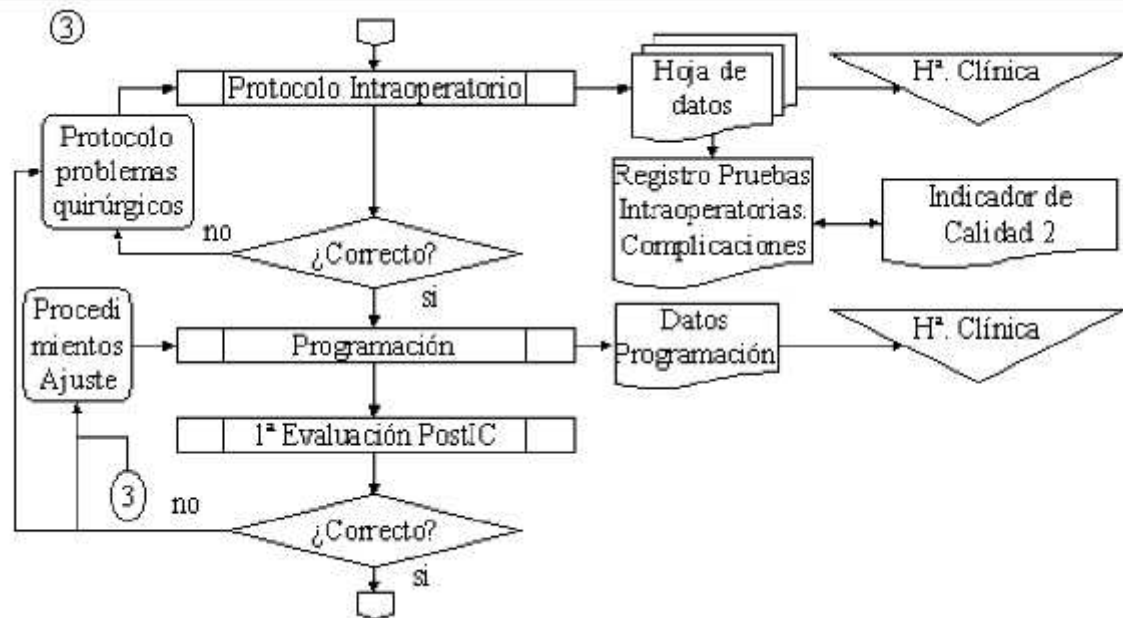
3

Protocolo Intraoperatorio

Hoja de datos

Hª. Clínica

Protocolo problemas quirúrgicos

Registro Pruebas Intraoperatorias. Complicaciones

Indicador de Calidad 2

no

¿Correcto?

si

Procedi mientos Ajuste

Programación

Datos Programación

Hª. Clínica

1ª Evaluación PostIC

3

no

¿Correcto?

si